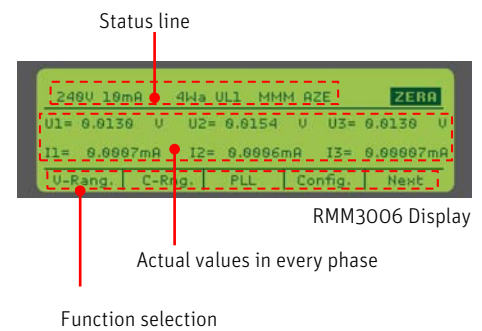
Status line

240V 10mA 4Wa UL1 MMM AZE ZERA

U1= 0.0130 V U2= 0.0154 V U3= 0.0130 V

I1= 0.0007mA I2= 0.0006mA I3= 0.00007mA

V-Rang. C-Rng. PLL Config. Next

RMM3006 Display

Actual values in every phase

Function selection